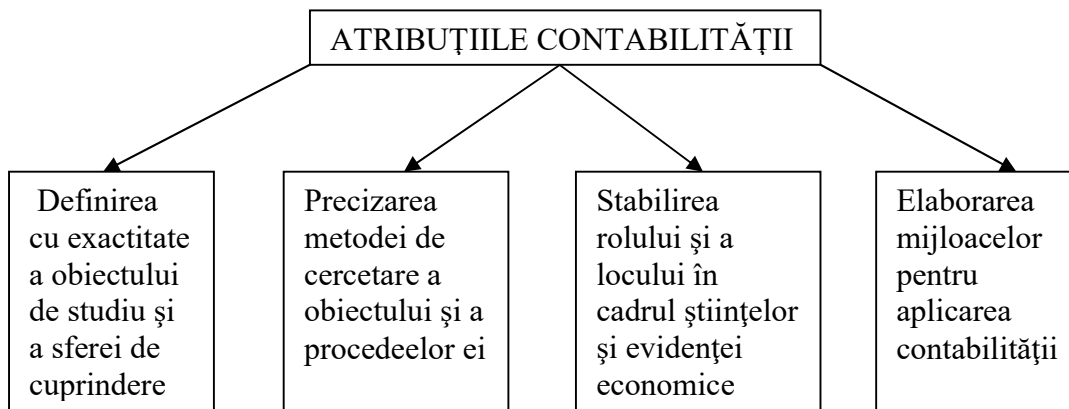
ATRIBUȚIILE CONTABILITĂȚII

Definirea cu exactitate a obiectului de studiu şi a sferei de cuprindere

Precizarea metodei de cercetare a obiectului şi a procedeelor ei

Stabilirea rolului şi a locului în cadrul ştiinţelor şi evidenţei economice

Elaborarea mijloacelor pentru aplicarea contabilităţii